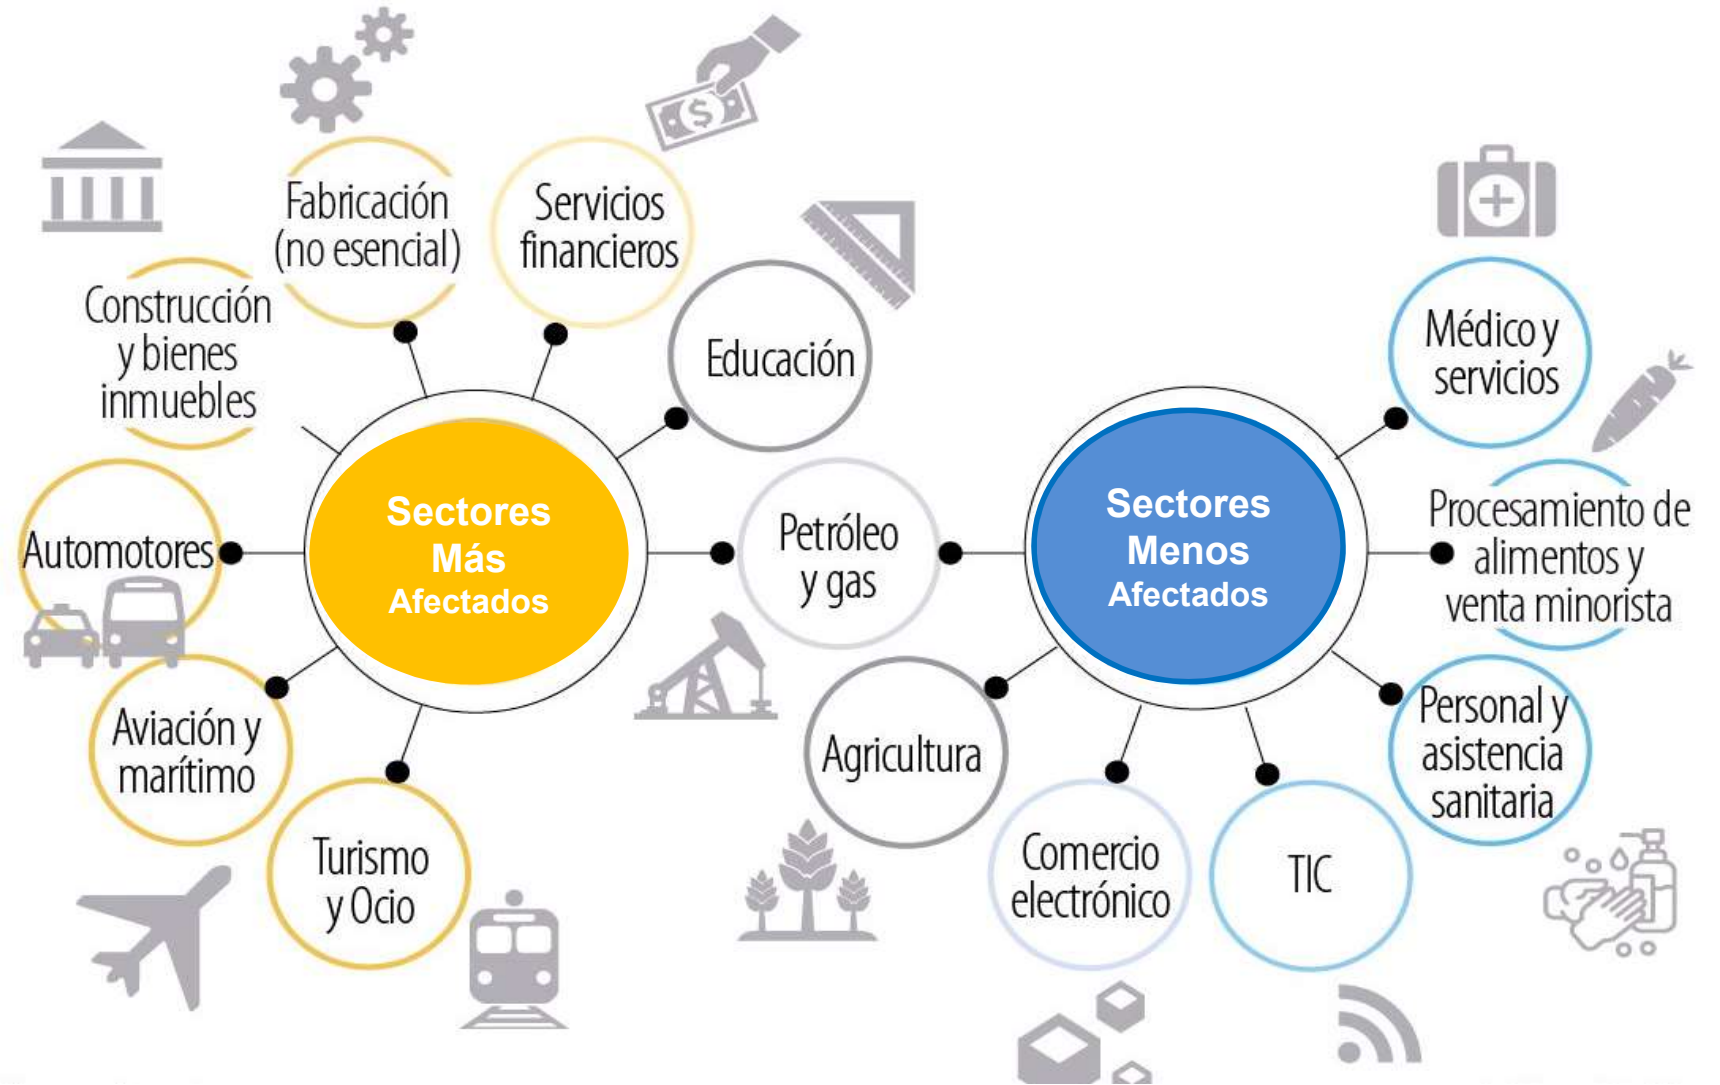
Sectores Más Afectados

Fabricación (no esencial)

Servicios financieros

Construcción y bienes inmuebles

Educación

Automotores

Aviación y marítimo

Turismo y Ocio

Petróleo y gas

Sectores Menos Afectados

Médico y servicios

Procesamiento de alimentos y venta minorista

Personal y asistencia sanitaria

Agricultura

Comercio electrónico

TIC